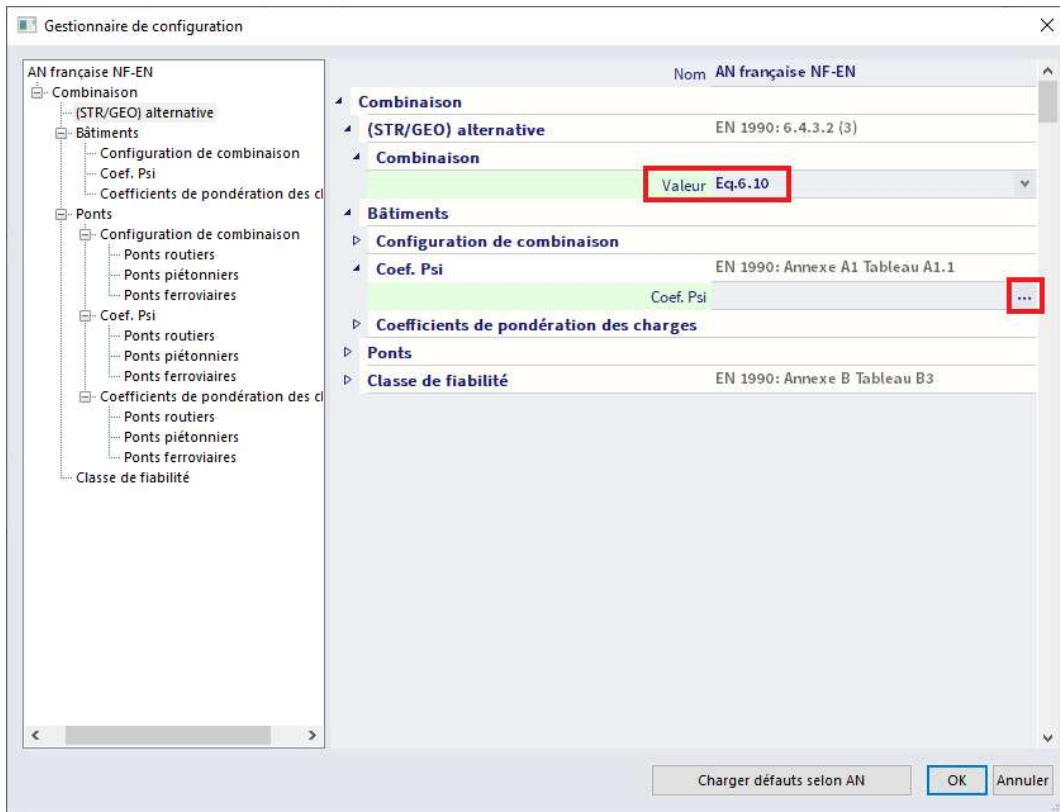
Gestionnaire de configuration

AN française NF-EN
Combinaison
(STR/GEO) alternative
Bâtiments
Configuration de combinaison
Coef. Psi
Coefficients de pondération des cl
Ponts
Configuration de combinaison
Ponts routiers
Ponts piétonniers
Ponts ferroviaires
Coef. Psi
Ponts routiers
Ponts piétonniers
Ponts ferroviaires
Coefficients de pondération des cl
Ponts routiers
Ponts piétonniers
Ponts ferroviaires
Classe de fiabilité

Nom AN française NF-EN
Combinaison
(STR/GEO) alternative EN 1990: 6.4.3.2 (3)
Combinaison
Valeur Eq.6.10
Bâtiments
Configuration de combinaison
Coef. Psi EN 1990: Annexe A1 Tableau A1.1
Coef. Psi ...
Coefficients de pondération des charges
Ponts
Classe de fiabilité EN 1990: Annexe B Tableau B3

Charger défauts selon AN
OK
Annuler